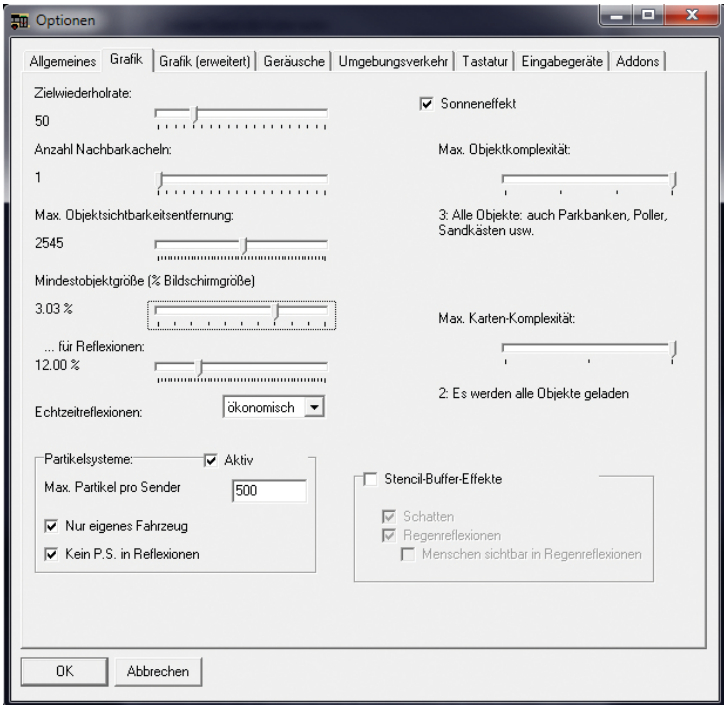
Optionen

Allgemeines | Grafik | Grafik (erweitert) | Geräusche | Umgebungsverkehr | Tastatur | Eingabegeräte | Addons

Zielwiederholrate:
50

Anzahl Nachbarkacheln:
1

Max. Objektsichtbarkeitsentfernung:
2545

Mindestobjektgröße (% Bildschirmgröße)
3.03 %

... für Reflexionen:
12.00 %

Echtzeitreflexionen: ökonomisch

Sonneneffekt

Max. Objektkomplexität:

3: Alle Objekte: auch Parkbanken, Poller, Sandkästen usw.

Max. Karten-Komplexität:

2: Es werden alle Objekte geladen

Partikelsysteme: Aktiv
Max. Partikel pro Sender 500
Nur eigenes Fahrzeug
Kein P.S. in Reflexionen

Stencil-Buffer-Effekte
Schatten
Regenreflexionen
Menschen sichtbar in Regenreflexionen

OK
Abbrechen